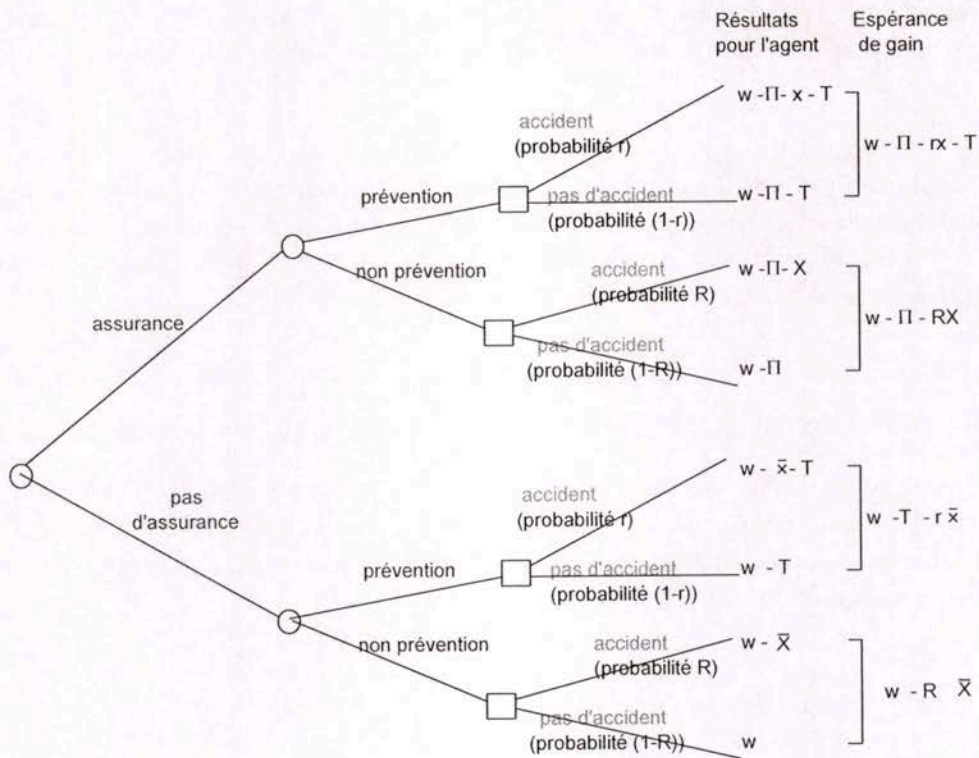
Résultats pour l'agent

Espérance de gain

assurance

prévention

accident
(probabilité r)

$w - \Pi - x - T$

pas d'accident
(probabilité (1-r))

$w - \Pi - T$

$w - \Pi - rx - T$

non prévention

accident
(probabilité R)

$w - \Pi - X$

pas d'accident
(probabilité (1-R))

$w - \Pi$

$w - \Pi - RX$

pas d'assurance

prévention

accident
(probabilité r)

$w - \bar{x} - T$

pas d'accident
(probabilité (1-r))

$w - T$

$w - T - r\bar{x}$

non prévention

accident
(probabilité R)

$w - \bar{X}$

pas d'accident
(probabilité (1-R))

$w$

$w - R\bar{X}$